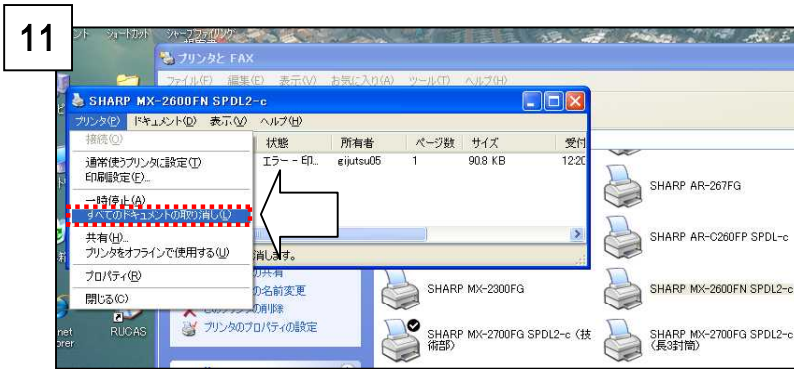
11

ショートカット

プリンタと FAX

ファイル(F) 編集(E) 表示(V) お気に入り(A) ツール(T) ヘルプ(H)

SHARP MX-2600FN SPDL2-c

プリンタ(P) ドキュメント(D) 表示(V) ヘルプ(H)

接続(O)

通常使うプリンタに設定(T)
印刷設定(E)...

一時停止(A)
すべてのドキュメントの取り消し(L)

共有(H)...
プリンタをオフラインで使用する(U)

プロパティ(R)

閉じる(C)

状態 | 所有者 | ページ数 | サイズ | 受付
エラー - 印... | gijutsu05 | 1 | 90.8 KB | 12:2

消します。

の共有
の名前変更
の削除
プリンタのプロパティの設定

SHARP AR-267FG
SHARP AR-C260FP SPDL-c
SHARP MX-2300FG
SHARP MX-2600FN SPDL2-c
SHARP MX-2700FG SPDL2-c (技術部)
SHARP MX-2700FG SPDL2-c (長3封筒)

RUCAS